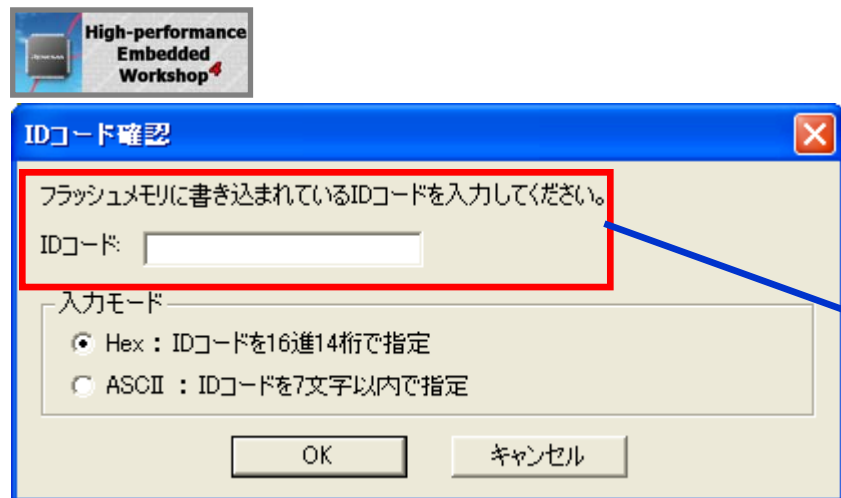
High-performance Embedded Workshop4

IDコード確認

フラッシュメモリに書き込まれているIDコードを入力してください。

IDコード:

入力モード

Hex : IDコードを16進14桁で指定

ASCII : IDコードを7文字以内で指定

OK

キャンセル